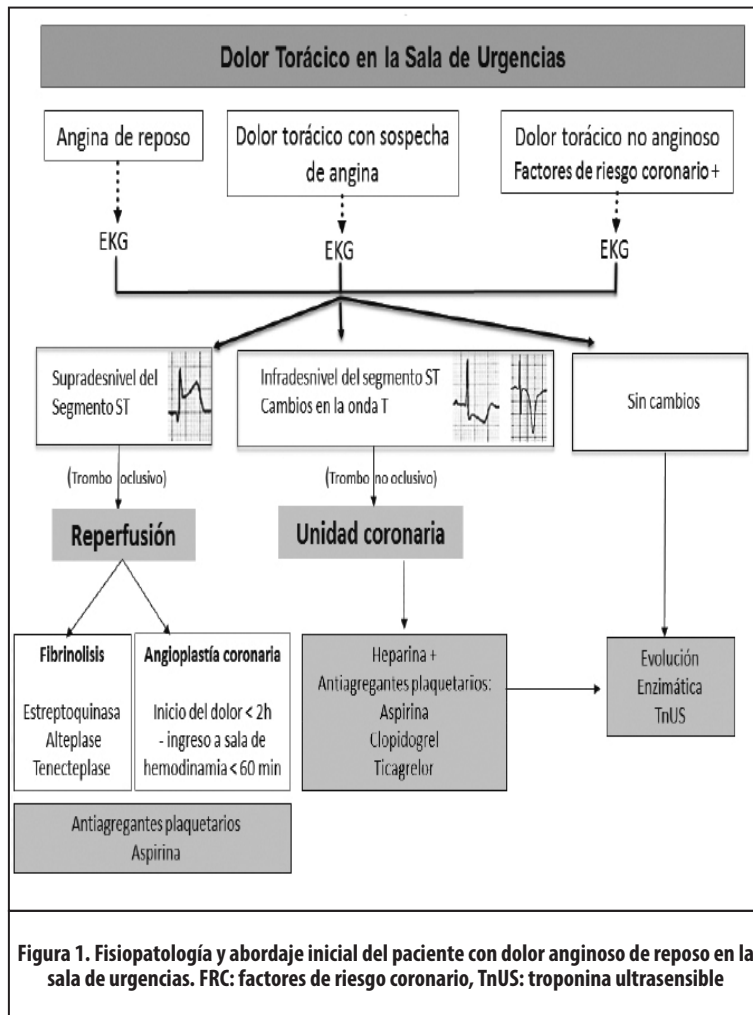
Dolor Torácico en la Sala de Urgencias

Angina de reposo

Dolor torácico con sospecha de angina

Dolor torácico no anginoso
Factores de riesgo coronario +

EKG

EKG

EKG

Supradesnivel del Segmento ST

Infradesnivel del segmento ST
Cambios en la onda T

Sin cambios

(Trombo oclusivo)

(Trombo no oclusivo)

Reperfusión

Unidad coronaria

Fibrinolisis

Estreptoquinasa
Alteplase
Tenecteplase

Angioplastía coronaria

Inicio del dolor < 2h
- ingreso a sala de hemodinamia < 60 min

Heparina +
Antiagregantes plaquetarios:
Aspirina
Clopidogrel
Ticagrelor

Evolución
Enzimática
TnUS

Antiagregantes plaquetarios
Aspirina

Figura 1. Fisiopatología y abordaje inicial del paciente con dolor anginoso de reposo en la sala de urgencias. FRC: factores de riesgo coronario, TnUS: troponina ultrasensible